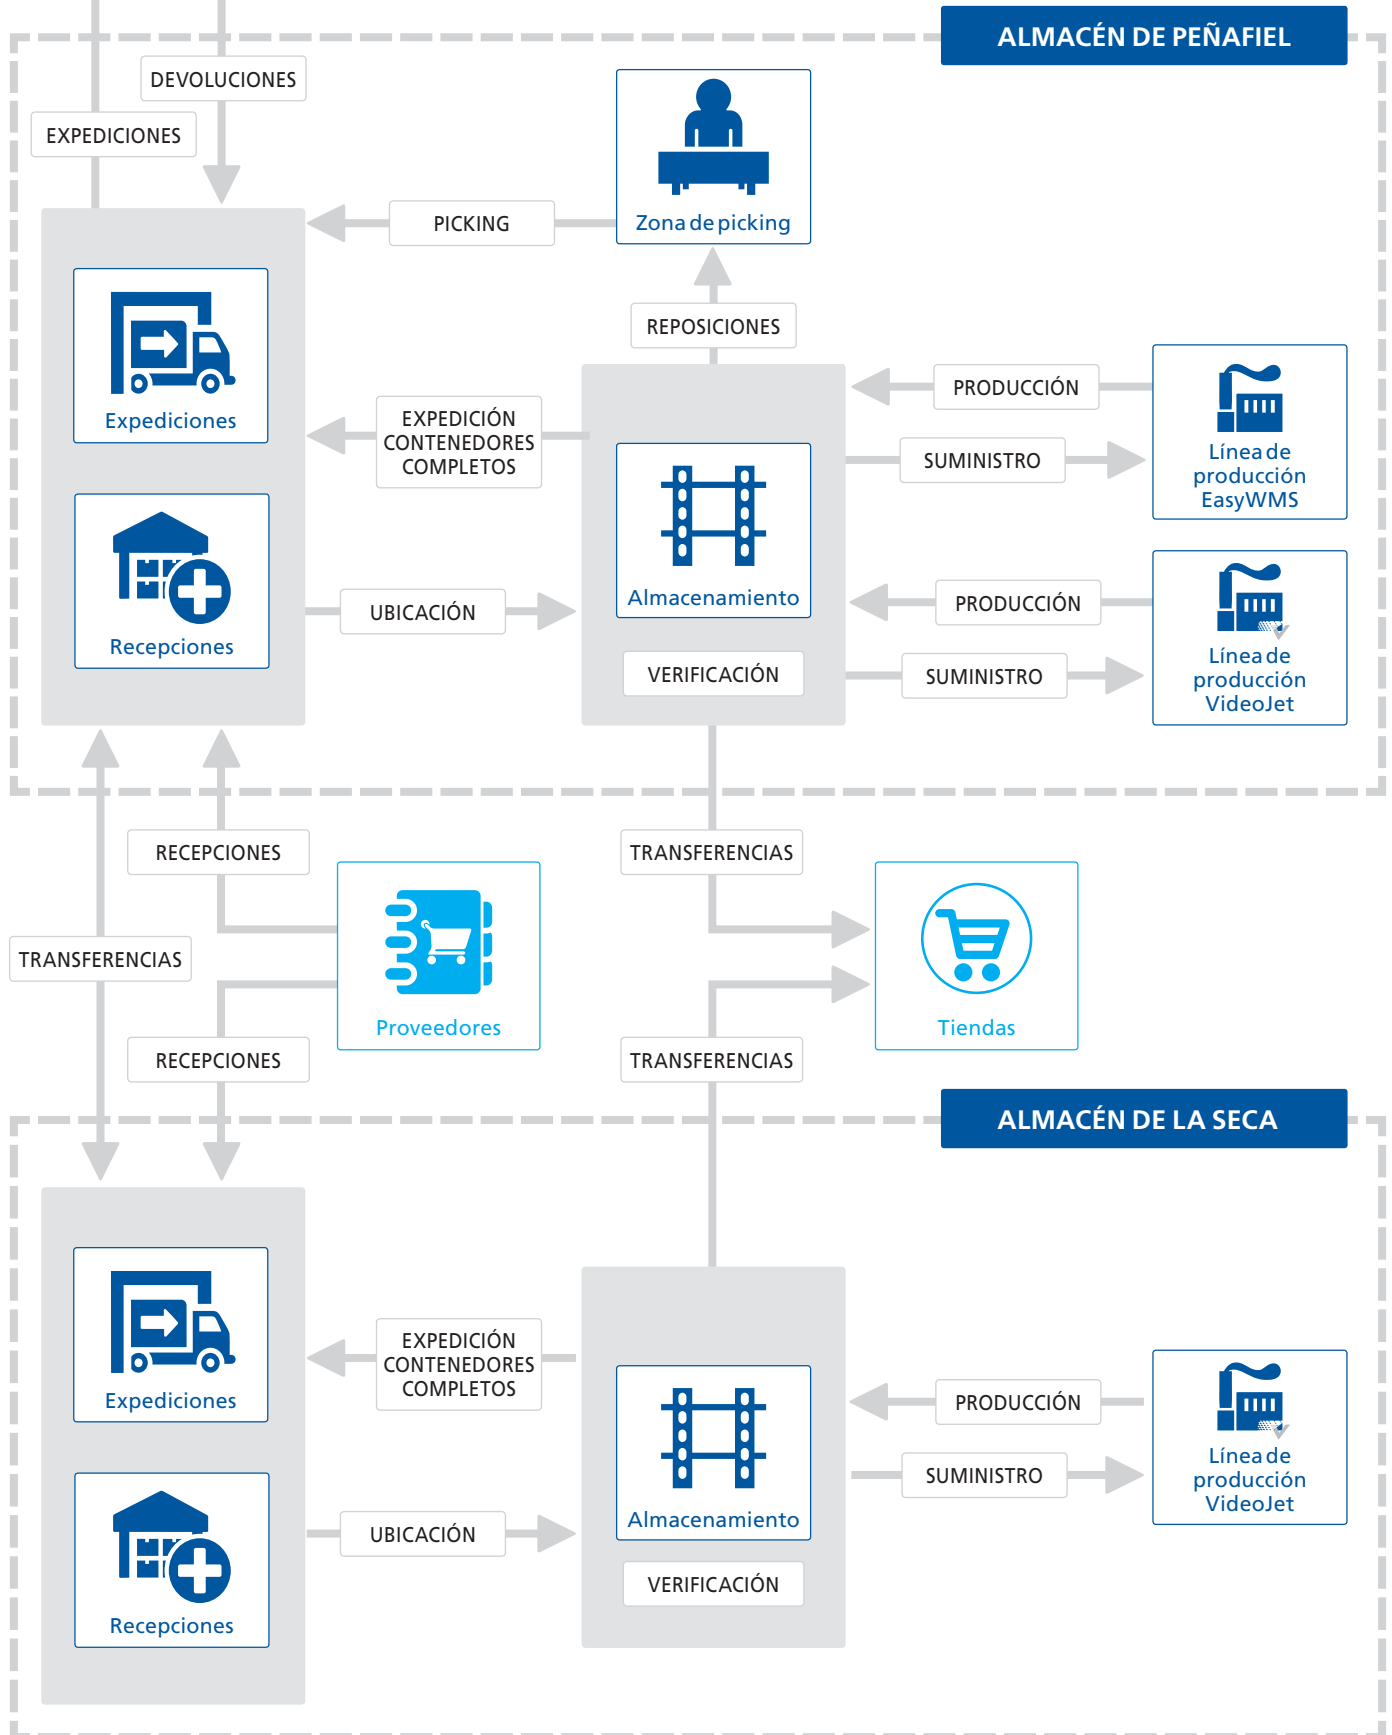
ALMACÉN DE PEÑAFIEL

DEVOLUCIONES

EXPEDICIONES

PICKING

Zona de picking

REPOSICIONES

Expediciones

EXPEDICIÓN CONTENEDORES COMPLETOS

PRODUCCIÓN

SUMINISTRO

Línea de producción EasyWMS

Almacenamiento

Recepciones

UBICACIÓN

PRODUCCIÓN

SUMINISTRO

Línea de producción VideoJet

VERIFICACIÓN

RECEPCIONES

TRANSFERENCIAS

TRANSFERENCIAS

Proveedores

Tiendas

RECEPCIONES

TRANSFERENCIAS

ALMACÉN DE LA SECA

Expediciones

EXPEDICIÓN CONTENEDORES COMPLETOS

PRODUCCIÓN

SUMINISTRO

Línea de producción VideoJet

Almacenamiento

Recepciones

UBICACIÓN

VERIFICACIÓN